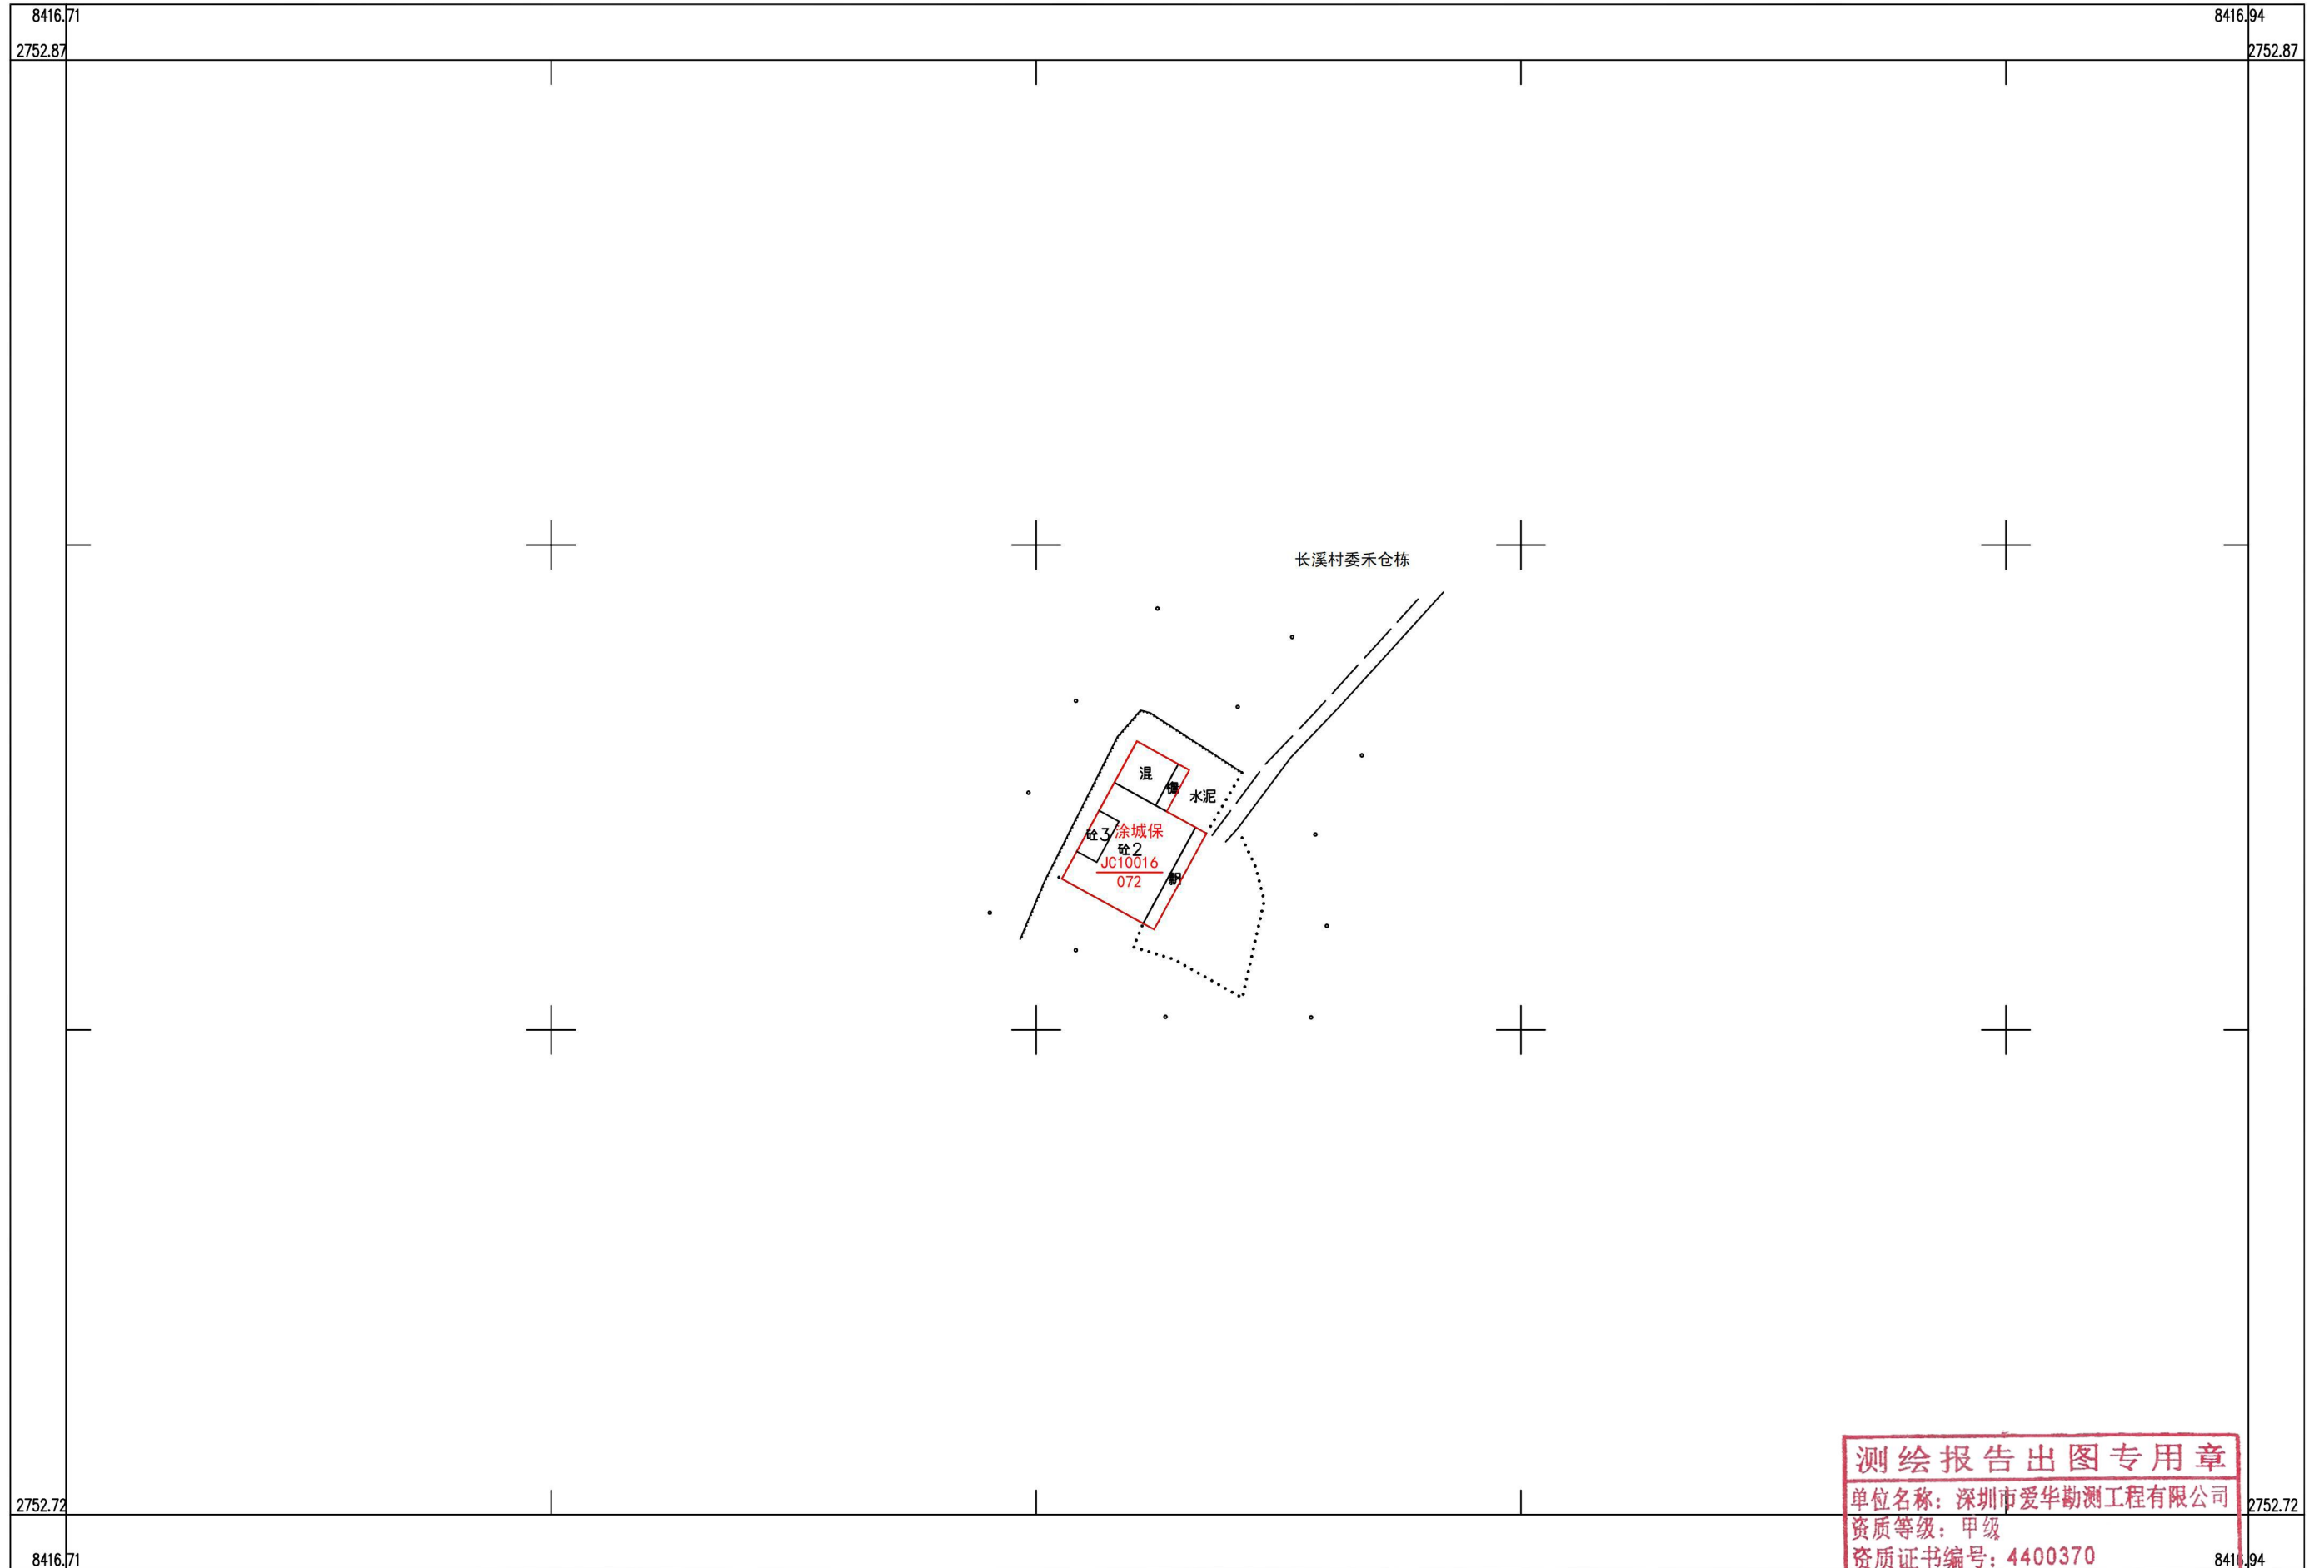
8416.71
2752.87
8416.94
2752.87

长溪村委禾仓栋

混
砖
水泥
砼3
涂城保
砼2
JC10016
072
钢

2752.72
8416.71
2752.72
8416.94

测绘报告出图专用章
单位名称：深圳市爱华勘测工程有限公司
资质等级：甲级
资质证书编号：4400370